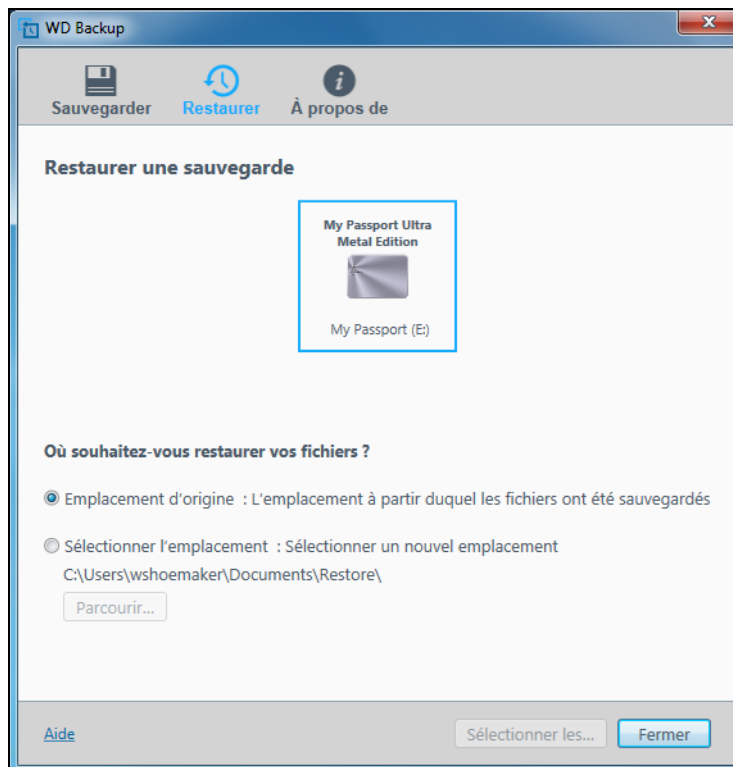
WD Backup

Sauvegarder Restaurer À propos de

Restaurer une sauvegarde

My Passport Ultra Metal Edition

My Passport (E:)

Où souhaitez-vous restaurer vos fichiers ?

Emplacement d'origine : L'emplacement à partir duquel les fichiers ont été sauvegardés

Sélectionner l'emplacement : Sélectionner un nouvel emplacement

C:\Users\wshoemaker\Documents\Restore\

Parcourir...

Aide

Sélectionner les...

Fermer